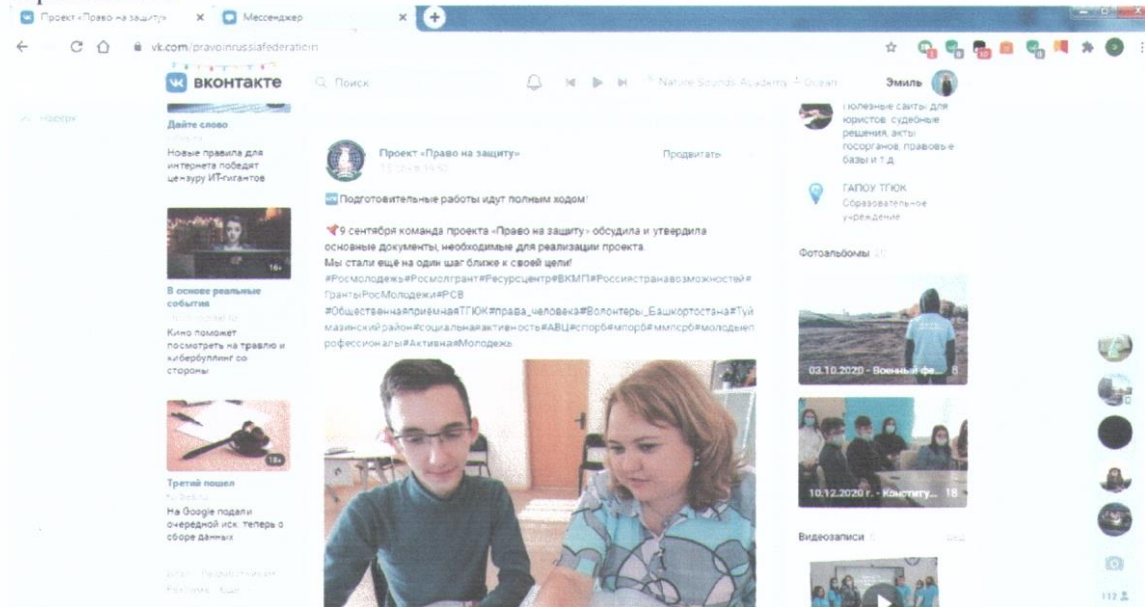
Проект «Право на защиту» × Мессенджер ×

vk.com/pravoinrussiafederatcin

вконтакте Поиск Nature Sounds Academy – Ocean Эмиль

Наверх

Дайте слово

Новые правила для интернета победит цензуру ИТ-гигантов

16+

В основе реальные события

Кино поможет посмотреть на травлю и кибербуллинг со стороны

18+

Третий пошел

На Google подали очередной иск, теперь о сборе данных

Проект «Право на защиту» Продвигать

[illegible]

Подготовительные работы идут полным ходом!

9 сентября команда проекта «Право на защиту» обсудила и утвердила основные документы, необходимые для реализации проекта. Мы стали ещё на один шаг ближе к своей цели!

#Росмолодежь#Росмолгрант#Ресурсцентр#ВКМП#Россиястранавозможностей#ГрантыРосМолодежи#РСВ #ОбщественнаяприемнаяТГЮК#права_человека#Волонтеры_Башкортостана#Туймазинскийрайон#социальнаяактивность#АВЦ#спорб#мпорб#ммпсрб#молодыепрофессионалы#АктивнаяМолодежь

полезные сайты для юристов: судебные решения, акты госорганов, правовые базы и т.д.

ГАПОУ ТГЮК
Образовательное учреждение

Фотоальбомы

03.10.2020 - Военный фе... 8

10.12.2020 г. - Конститу... 18

Видеозаписи